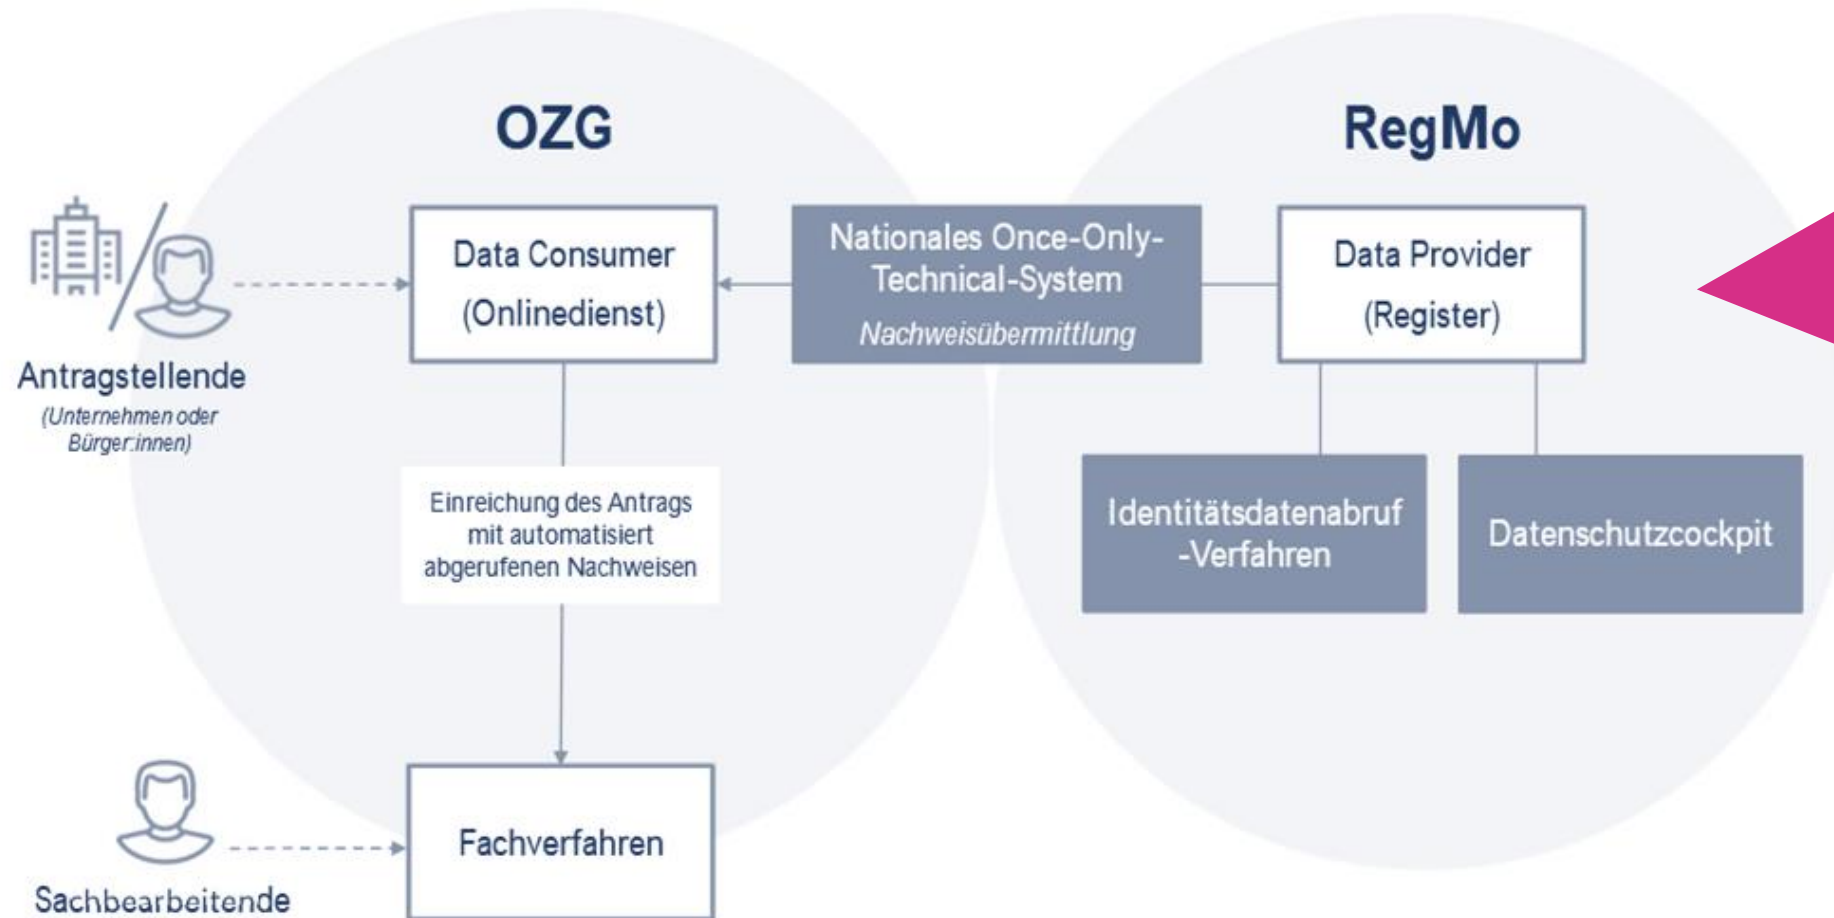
OZG

RegMo

Antragstellende
(Unternehmen oder Bürger:innen)

Data Consumer
(Onlinedienst)

Nationales Once-Only-Technical-System
Nachweisübermittlung

Data Provider
(Register)

Einreichung des Antrags mit automatisiert abgerufenen Nachweisen

Identitätsdatenabruf -Verfahren

Datenschutzcockpit

Fachverfahren

Sachbearbeitende